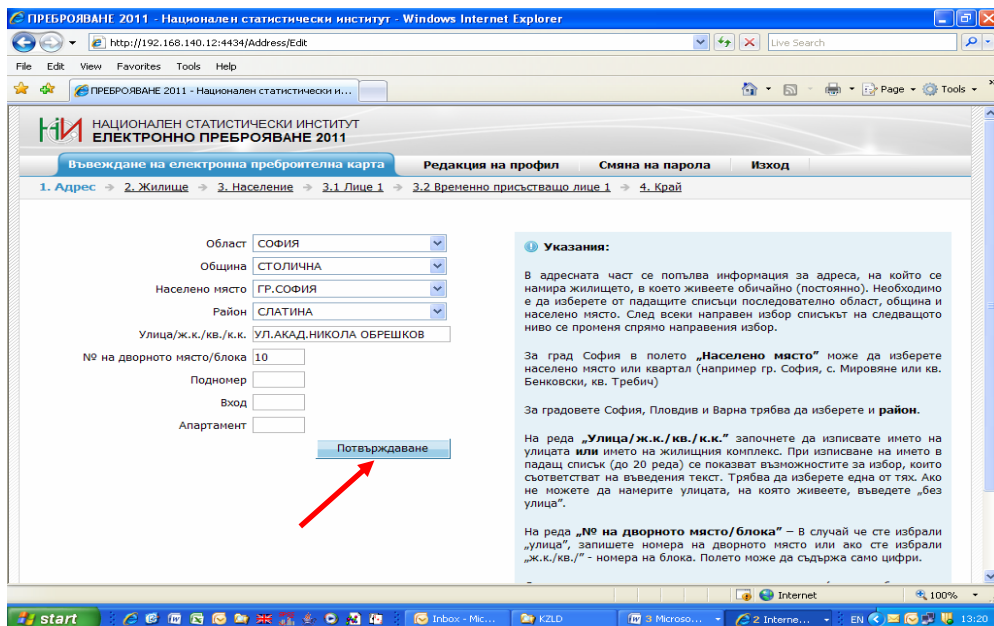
ПРЕБРОЯВАНЕ 2011 - Национален статистически институт - Windows Internet Explorer

http://192.168.140.12:4434/Address/Edit

Live Search

File Edit View Favorites Tools Help

ПРЕБРОЯВАНЕ 2011 - Национален статистически и...

Page Tools

НАЦИОНАЛЕН СТАТИСТИЧЕСКИ ИНСТИТУТ
ЕЛЕКТРОННО ПРЕБРОЯВАНЕ 2011

Въвеждане на електронна преброителна карта | Редакция на профил | Смяна на парола | Изход

1. Адрес → 2. Жилище → 3. Население → 3.1 Лице 1 → 3.2 Временно присъстващо лице 1 → 4. Край

Област СОФИЯ
Община СТОЛИЧНА
Населено място ГР.СОФИЯ
Район СЛАТИНА
Улица/ж.к./кв./к.к. УЛ.АКАД.НИКОЛА ОБРЕШКОВ
№ на дворното място/блока 10
Подномер
Вход
Апартамент

Потвърждаване

Указания:

В адресната част се попълва информация за адреса, на който се намира жилището, в което живеете обичайно (постоянно). Необходимо е да изберете от падащите списъци последователно област, община и населено място. След всеки направен избор списъкът на следващото ниво се променя спрямо направения избор.

За град София в полето „Населено място" може да изберете населено място или квартал (например гр. София, с. Мировяне или кв. Бенковски, кв. Требич)

За градовете София, Пловдив и Варна трябва да изберете и район.

На реда „Улица/ж.к./кв./к.к." започнете да изписвате името на улицата или името на жилищния комплекс. При изписване на името в падащ списък (до 20 реда) се показват възможностите за избор, които съответстват на въведения текст. Трябва да изберете една от тях. Ако не можете да намерите улицата, на която живеете, въведете „без улица".

На реда „№ на дворното място/блока" – В случай че сте избрали „улица", запишете номера на дворното място или ако сте избрали „ж.к./кв./" - номера на блока. Полето може да съдържа само цифри.

Internet 100%

start Inbox - Mic... KZLD 3 Microso... 2 Interne... EN 13:20